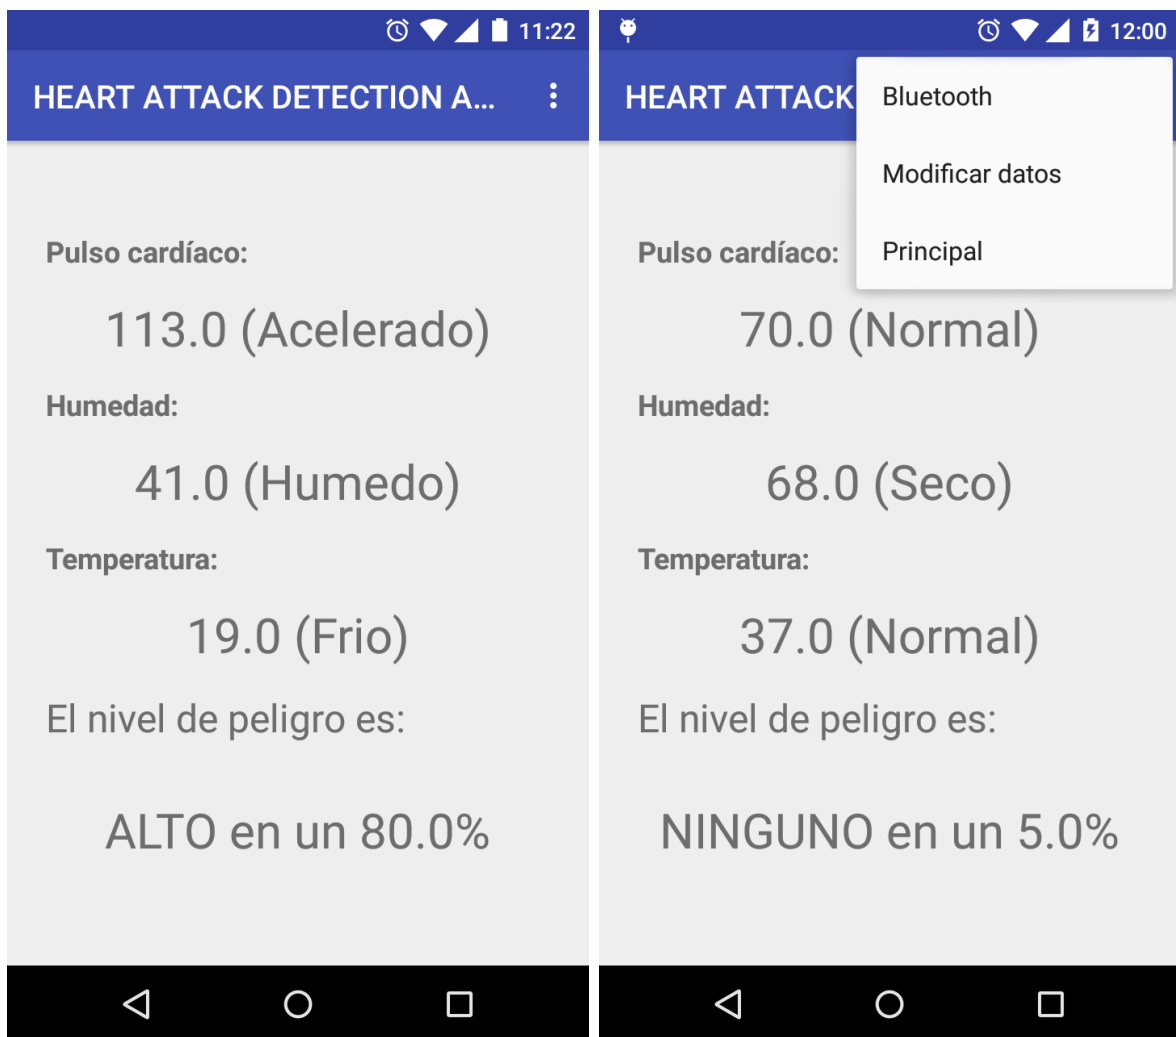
11:22

HEART ATTACK DETECTION A...

Pulso cardíaco:

113.0 (Acelerado)

Humedad:

41.0 (Humedo)

Temperatura:

19.0 (Frio)

El nivel de peligro es:

ALTO en un 80.0%

12:00

HEART ATTACK

Bluetooth

Modificar datos

Principal

Pulso cardíaco:

70.0 (Normal)

Humedad:

68.0 (Seco)

Temperatura:

37.0 (Normal)

El nivel de peligro es:

NINGUNO en un 5.0%